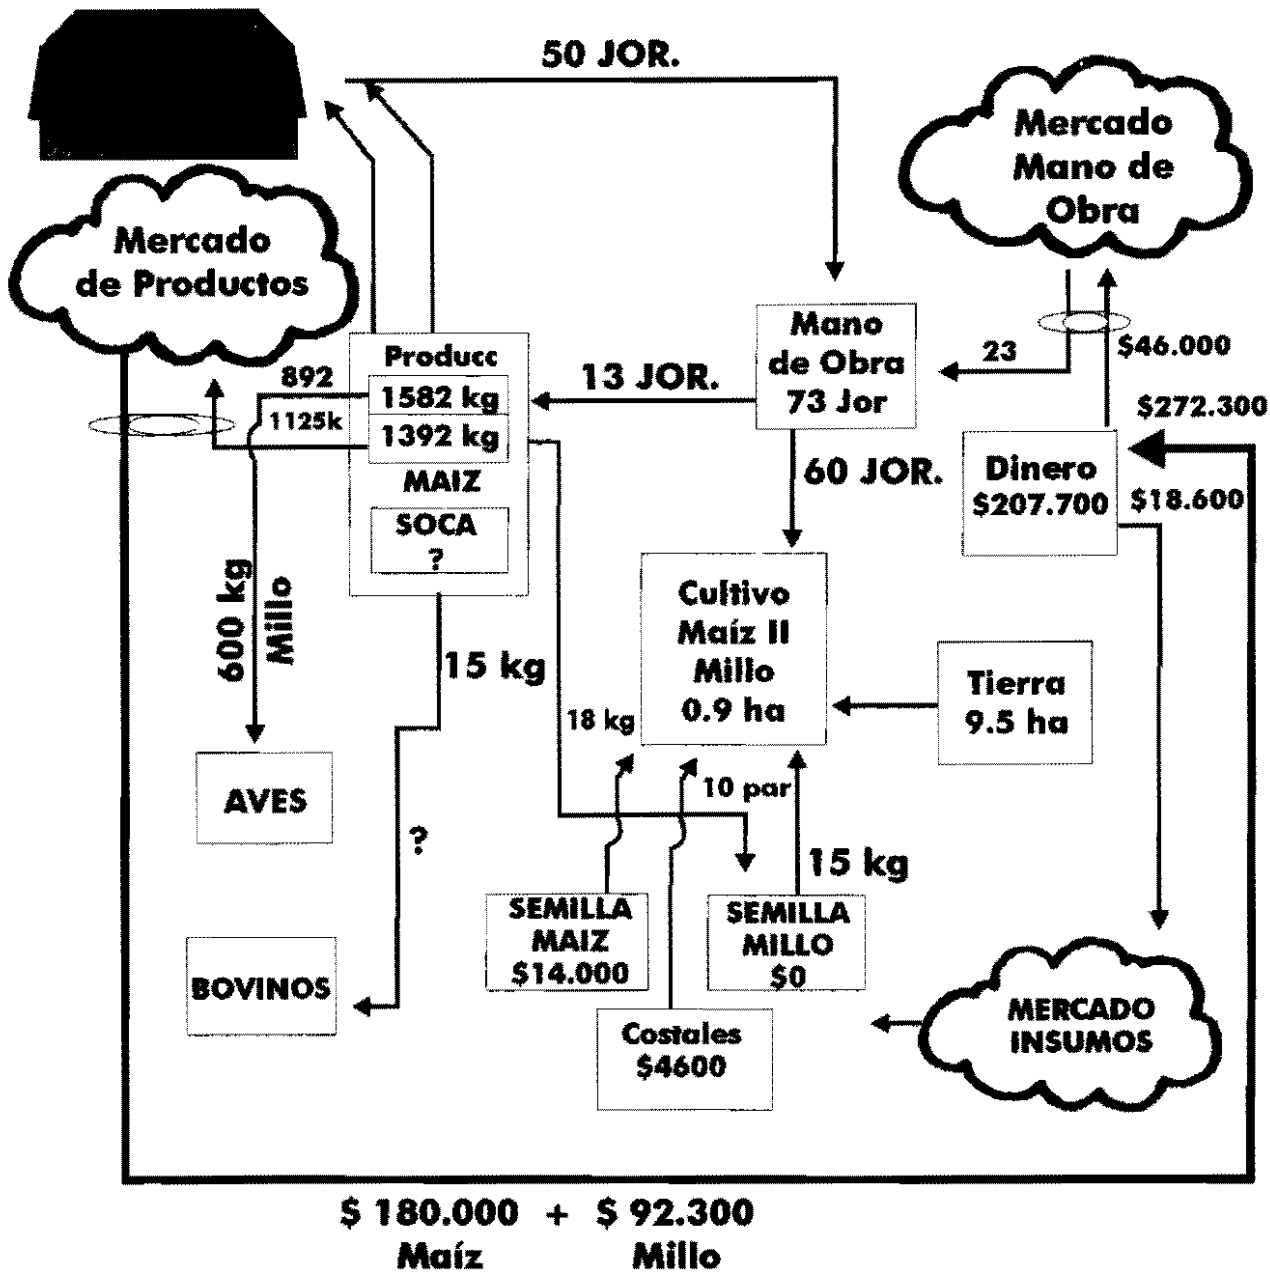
50 JOR.

Mercado Mano de Obra

Mercado de Productos

Producc
892
1582 kg
1125k
1392 kg
MAIZ
SOCA
?

13 JOR.

Mano de Obra 73 Jor

23

$46.000

$272.300

60 JOR.

Dinero $207.700

$18.600

600 kg Millo

15 kg

Cultivo Maíz II Millo 0.9 ha

Tierra 9.5 ha

18 kg

10 par

AVES

?

15 kg

SEMILLA MAIZ $14.000

SEMILLA MILLO $0

BOVINOS

Costales $4600

MERCADO INSUMOS

$ 180.000 + $ 92.300
Maíz Millo